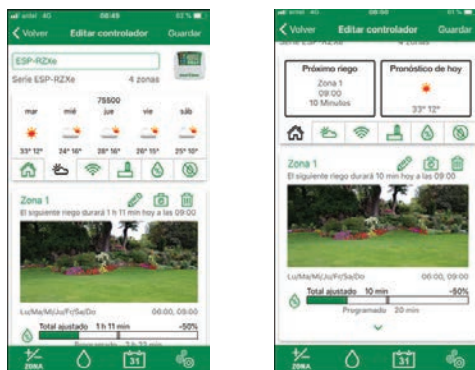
Volver Editar controlador Guardar

ESP-RZXe

Serie ESP-RZXe 4 zonas

75500

mar mié jue vie sáb

33° 12° 24° 16° 28° 16° 26° 15° 25° 10°

Zona 1

El siguiente riego durará 1 h 11 min hoy a las 09:00

Lu/Ma/Mi/Ju/Fr/Sa/Do 06:00, 09:00

Total ajustado 1 h 11 min -50%

ZONA

31

Volver Editar controlador Guardar

Próximo riego

Zona 1
09:00
10 Minutos

Pronóstico de hoy

33° 12°

Zona 1

El siguiente riego durará 10 min hoy a las 09:00

Lu/Ma/Mi/Ju/Fr/Sa/Do 06:00, 09:00

Total ajustado 10 min -50%

Programado 20 min

31